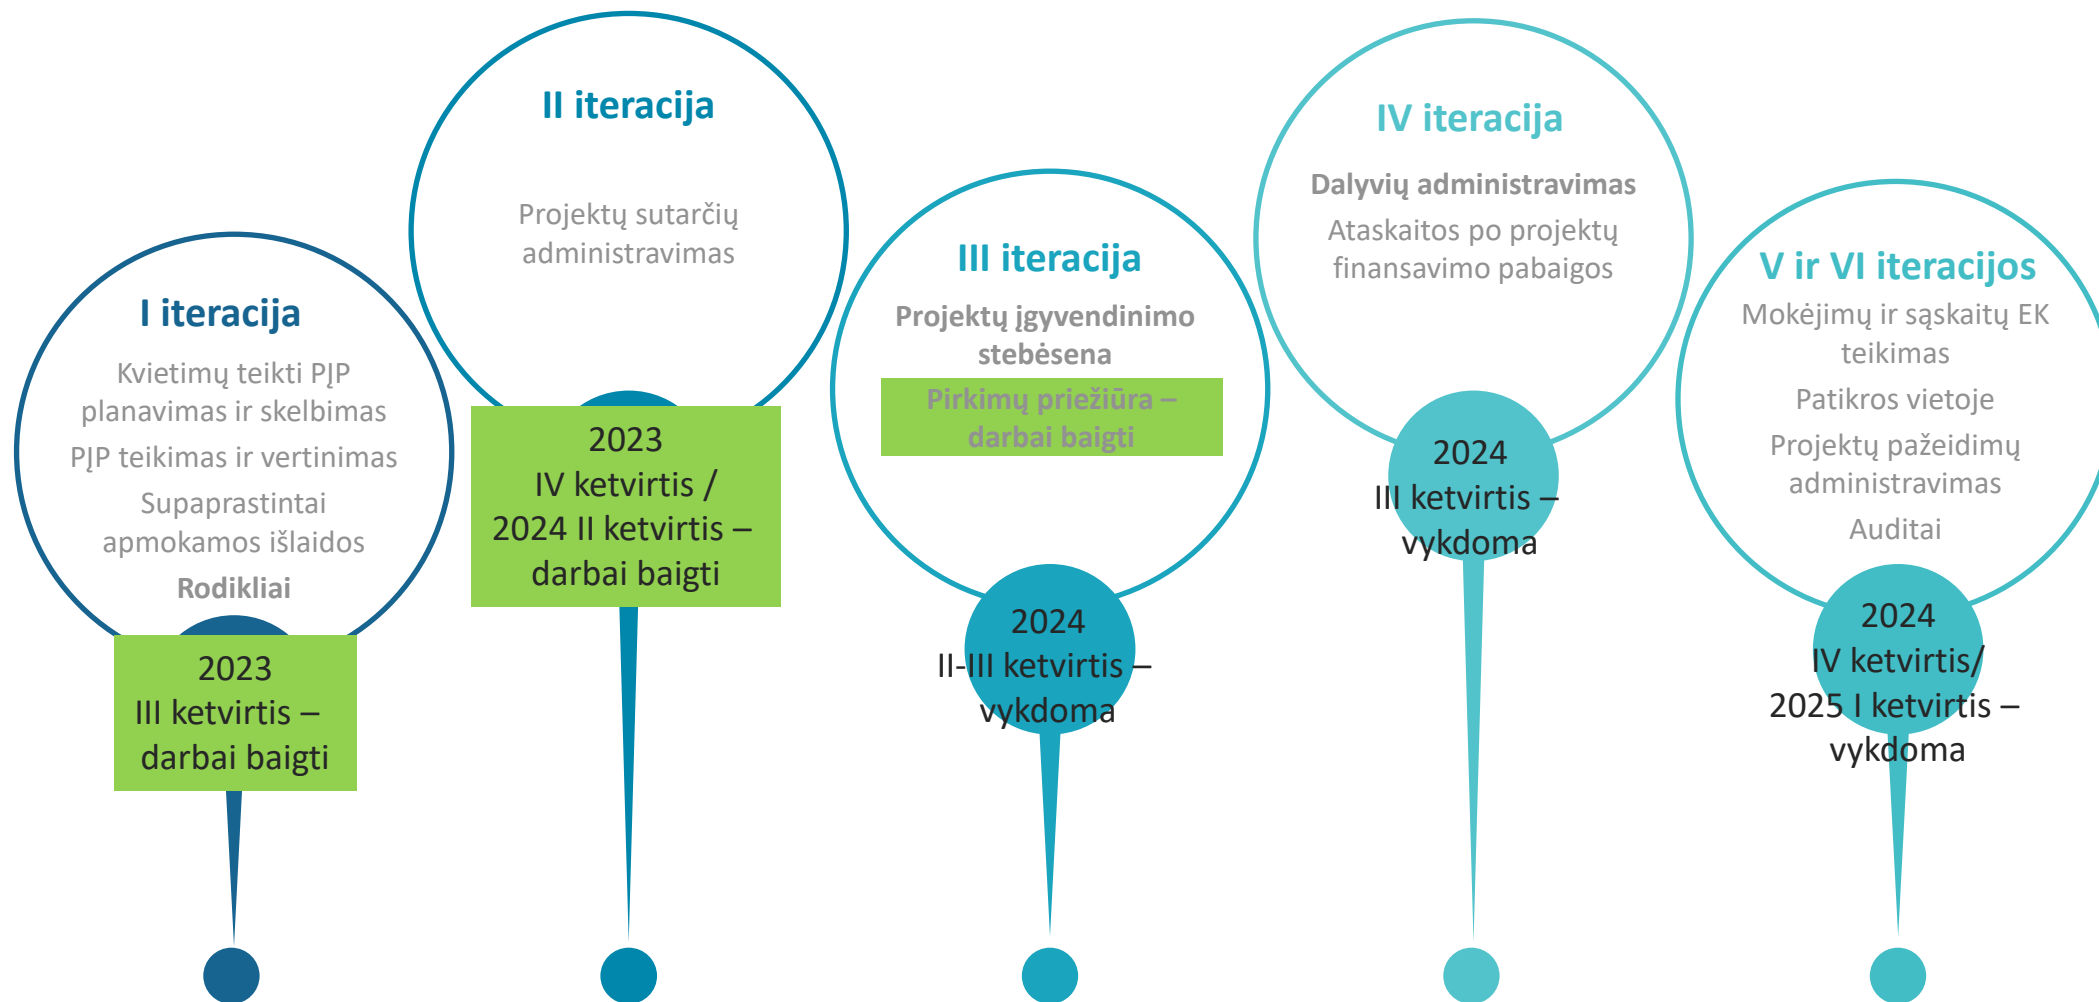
I iteracija

Kvietimų teikti PĮP planavimas ir skelbimas

PĮP teikimas ir vertinimas

Supaprastintai apmokamos išlaidos

Rodikliai

2023
III ketvirtis – darbai baigti

II iteracija

Projektų sutarčių administravimas

2023
IV ketvirtis / 2024 II ketvirtis – darbai baigti

III iteracija

Projektų įgyvendinimo stebėsena

Pirkimų priežiūra – darbai baigti

2024
II-III ketvirtis – vykdoma

IV iteracija

Dalyvių administravimas

Ataskaitos po projektų finansavimo pabaigos

2024
III ketvirtis – vykdoma

V ir VI iteracijos

Mokėjimų ir sąskaitų EK teikimas

Patikros vietoje

Projektų pažeidimų administravimas

Auditai

2024
IV ketvirtis/ 2025 I ketvirtis – vykdoma